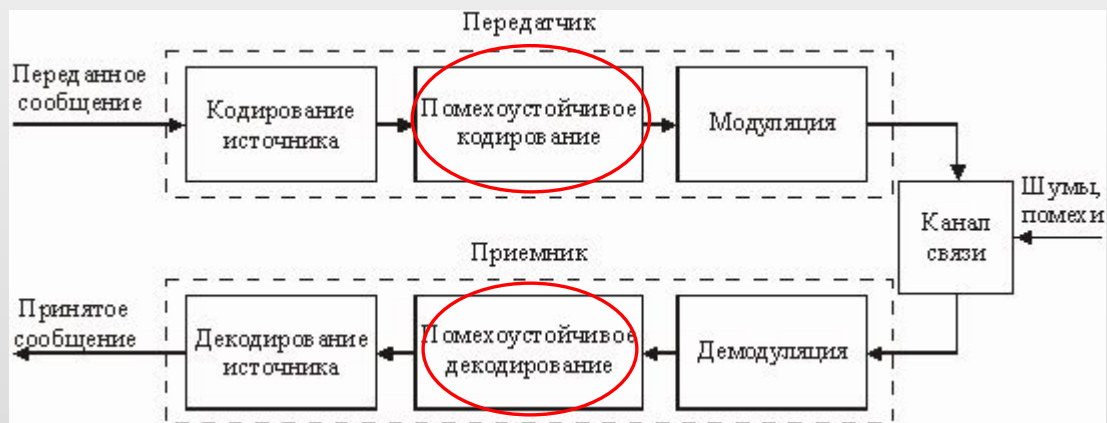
Передатчик

Переданное сообщение

Кодирование источника

Помехоустойчивое кодирование

Модуляция

Канал связи

Шумы, помехи

Приемник

Принятое сообщение

Декодирование источника

Помехоустойчивое декодирование

Демодуляция